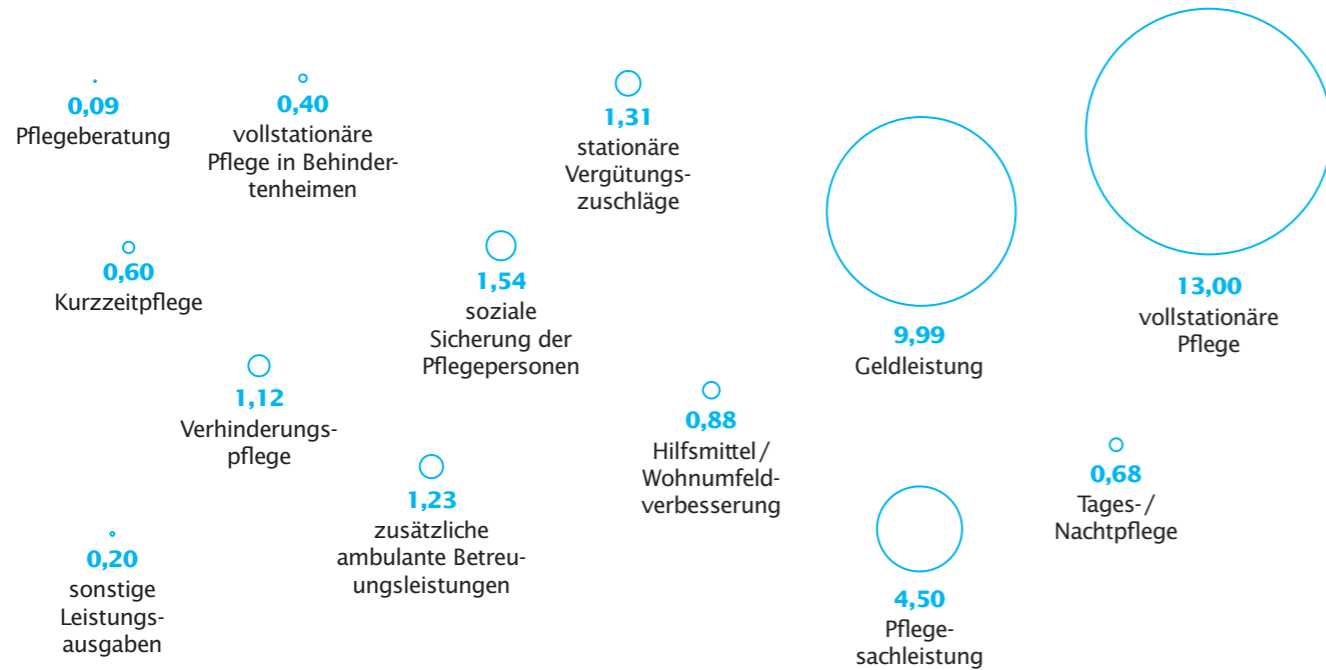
0,09
Pflegeberatung

0,40
vollstationäre Pflege in Behindertenheimen

1,31
stationäre Vergütungszuschläge

0,60
Kurzzeitpflege

1,54
soziale Sicherung der Pflegepersonen

9,99
Geldleistung

13,00
vollstationäre Pflege

1,12
Verhinderungspflege

0,88
Hilfsmittel / Wohnumfeldverbesserung

1,23
zusätzliche ambulante Betreuungsleistungen

0,68
Tages- / Nachtpflege

0,20
sonstige Leistungsausgaben

4,50
Pflegesachleistung